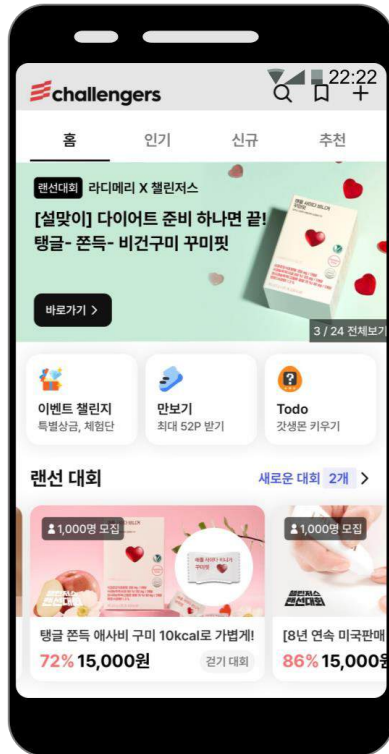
22:22

challengers

홈 인기 신규 추천

랜선대회 라디메리 X 챌린저스

[설맞이] 다이어트 준비 하나면 끝! 탱글- 쫀득- 비건구미 꾸미핏

바로가기 >

3 / 24 전체보기

이벤트 챌린지
특별상금, 체험단

만보기
최대 52P 받기

Todo
갓생몬 키우기

랜선 대회

새로운 대회 2개 >

1,000명 모집

1,000명 모집

탱글 쫀득 애사비 구미 10kcal로 가볍게!
72% 15,000원
걷기 대회

[8년 연속 미국판매
86% 15,000원